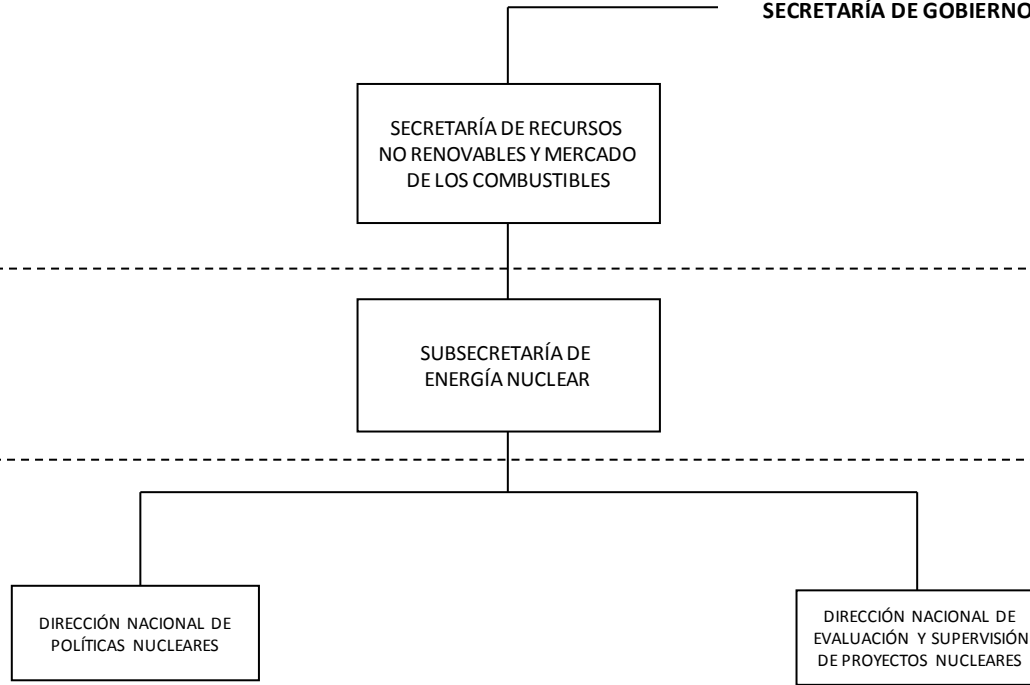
SECRETARÍA DE GOBIERNO

SECRETARÍA DE RECURSOS NO RENOVABLES Y MERCADO DE LOS COMBUSTIBLES

SUBSECRETARÍA DE ENERGÍA NUCLEAR

DIRECCIÓN NACIONAL DE POLÍTICAS NUCLEARES

DIRECCIÓN NACIONAL DE EVALUACIÓN Y SUPERVISIÓN DE PROYECTOS NUCLEARES